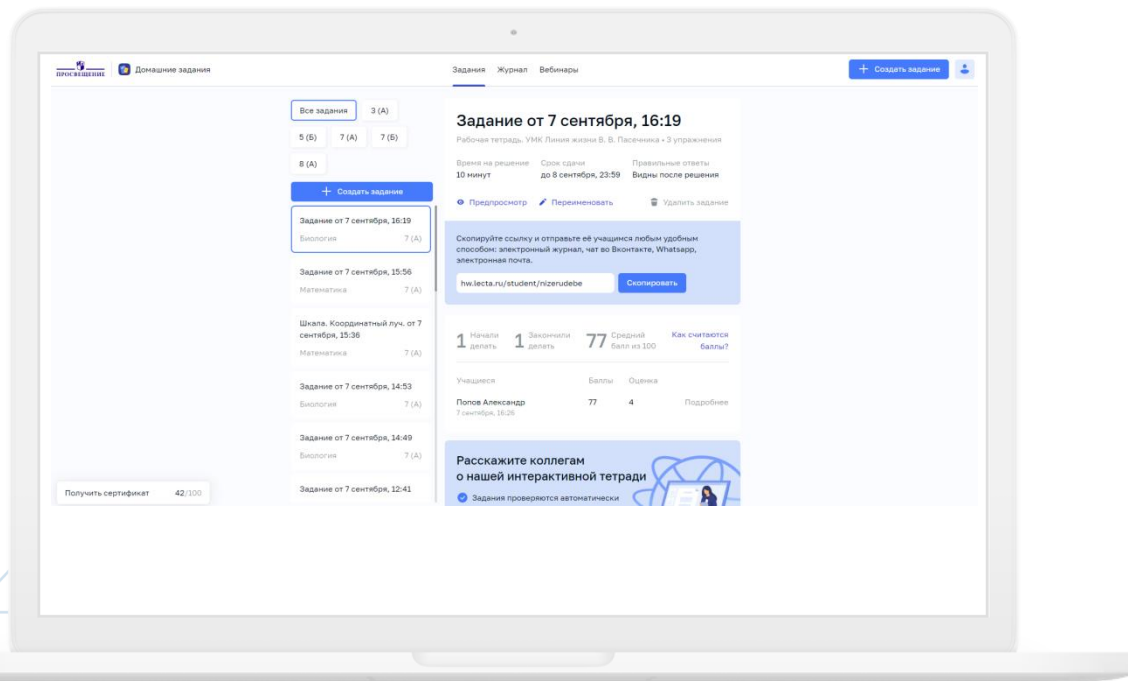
ПРОСВЕЩЕНИЕ Домашние задания

Задания Журнал Вебинары

+ Создать задание

Все задания 3 (А)
5 (Б) 7 (А) 7 (Б)
8 (А)

+ Создать задание

Задание от 7 сентября, 16:19
Биология 7 (А)

Задание от 7 сентября, 15:56
Математика 7 (А)

Шкала. Координатный луч. от 7 сентября, 15:36
Математика 7 (А)

Задание от 7 сентября, 14:53
Биология 7 (А)

Задание от 7 сентября, 14:49
Биология 7 (А)

Задание от 7 сентября, 12:41

Получить сертификат 42/100

Задание от 7 сентября, 16:19

Рабочая тетрадь. УМК Линия жизни В. В. Пасечника • 3 упражнения

| Время на решение | Срок сдачи | Правильные ответы |
|---|---|---|
| 10 минут | до 8 сентября, 23:59 | Видны после решения |

Предпросмотр Переименовать Удалить задание

Скопируйте ссылку и отправьте её учащимся любым удобным способом: электронный журнал, чат во Вконтакте, Whatsapp, электронная почта.

hw.lecta.ru/student/nizerudebe Скопировать

1 Начали делать 1 Закончили делать 77 Средний балл из 100 Как считаются баллы?

| Учащиеся | Баллы | Оценка | |
|---|---|---|---|
| Попов Александр 7 сентября, 16:26 | 77 | 4 | Подробнее |

Расскажите коллегам о нашей интерактивной тетради

Задания проверяются автоматически